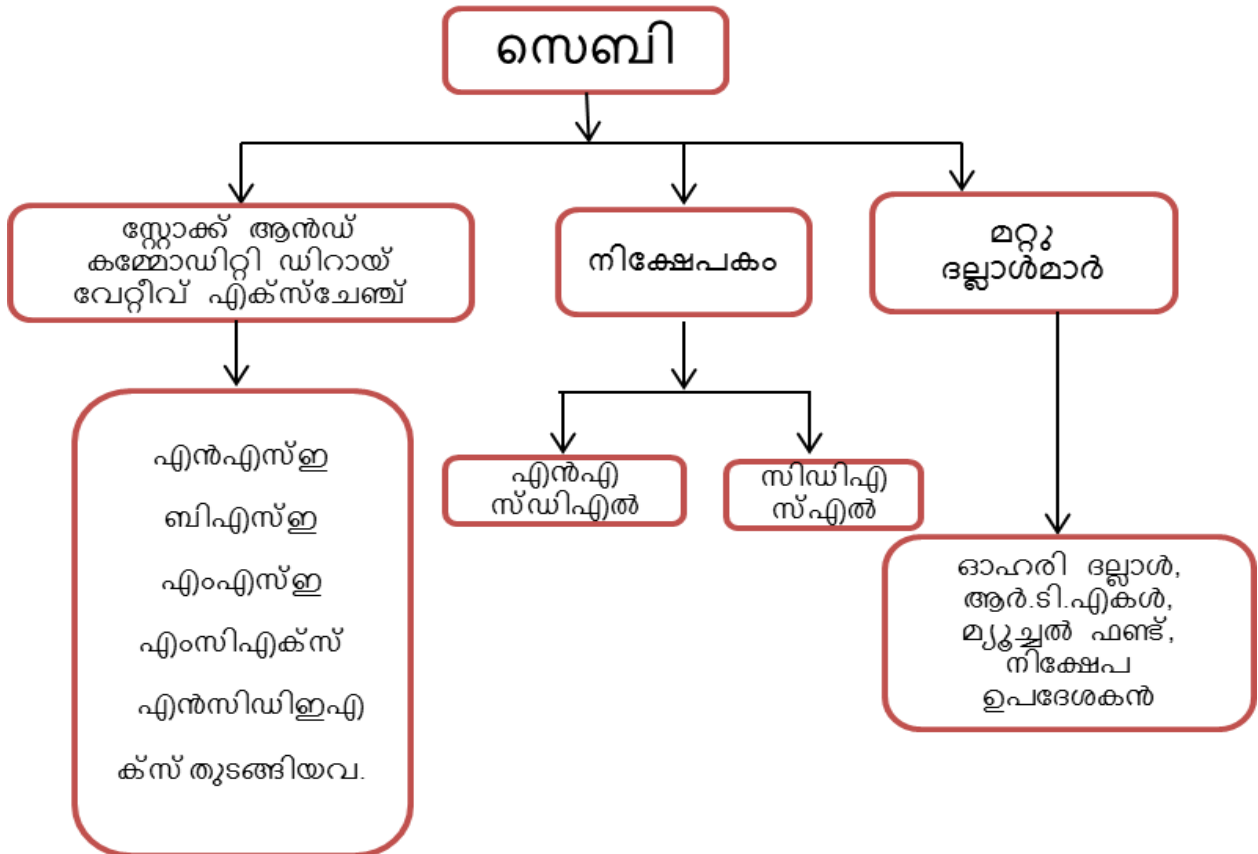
സെബി

സ്റ്റോക്ക് ആൻഡ് കമ്മോഡിറ്റി ഡിറായ് വേറ്റീവ് എക്സ്ചേഞ്ച്

നിക്ഷേപകം

മറ്റു ദല്ലാൾമാർ

എൻഎസ്ഇ

ബിഎസ്ഇ

എംഎസ്ഇ

എംസിഎക്സ്

എൻസിഡിഇഎ

ക്സ് തുടങ്ങിയവ.

എൻഎ സ്ഡിഎൽ

സിഡിഎ സ്എൽ

ഓഹരി ദല്ലാൾ, ആർ.ടി.എകൾ, മ്യൂച്ചൽ ഫണ്ട്, നിക്ഷേപ ഉപദേശകൻ